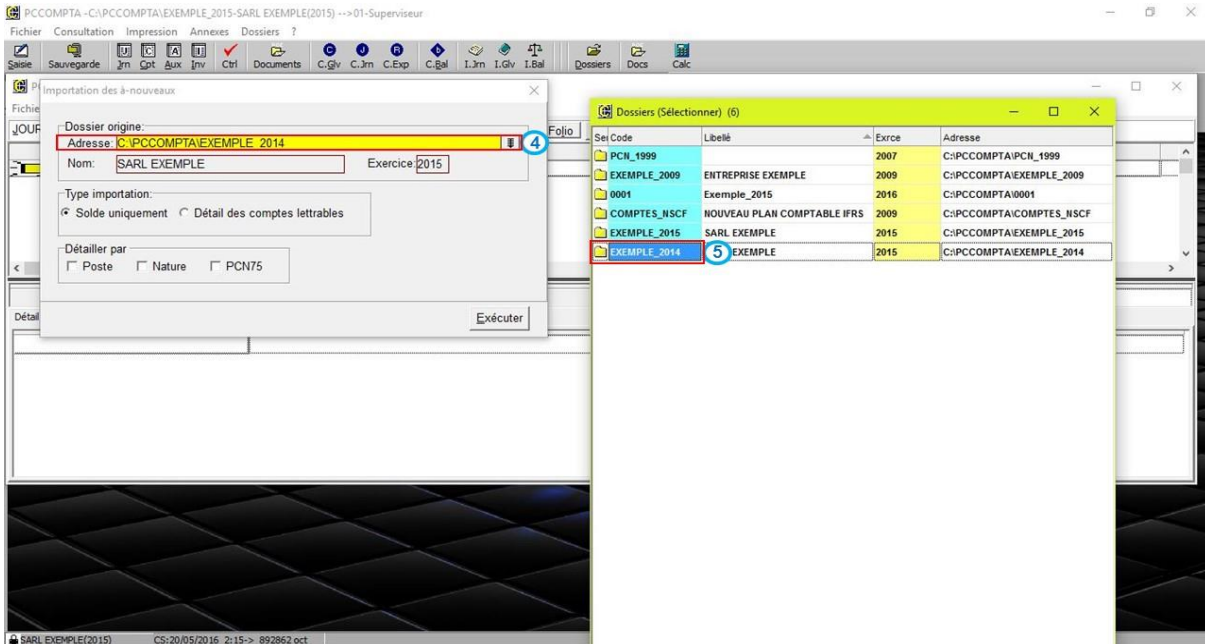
PCCOMPTA -C:\PCCOMPTA\EXEMPLE_2015-SARL EXEMPLE(2015) -->01-Superviseur

Fichier Consultation Impression Annexes Dossiers ?

Saisie Sauvegarde Jrn Cpt Aux Inv Ctrl Documents C.Glv C.Jrn C.Exp C.Bal I.Jrn I.Glv I.Bal Dossiers Docs Calc

Fichie

JOUR

Folio

Détail

Importation des à-nouveaux

Dossier origine:
Adresse: C:\PCCOMPTA\EXEMPLE_2014
4
Nom: SARL EXEMPLE
Exercice: 2015

Type importation:
Solde uniquement Détail des comptes lettrables

Détailler par
Poste Nature PCN75

Exécuter

Dossiers (Sélectionner) (6)

| Se Code | Libellé | Exrce | Adresse |
|---|---|---|---|
| PCN_1999 | | 2007 | C:\PCCOMPTA\PCN_1999 |
| EXEMPLE_2009 | ENTREPRISE EXEMPLE | 2009 | C:\PCCOMPTA\EXEMPLE_2009 |
| 0001 | Exemple_2015 | 2016 | C:\PCCOMPTA\0001 |
| COMPTES_NSCF | NOUVEAU PLAN COMPTABLE IFRS | 2009 | C:\PCCOMPTA\COMPTES_NSCF |
| EXEMPLE_2015 | SARL EXEMPLE | 2015 | C:\PCCOMPTA\EXEMPLE_2015 |
| EXEMPLE_2014 | 5 EXEMPLE | 2015 | C:\PCCOMPTA\EXEMPLE_2014 |

SARL EXEMPLE(2015) CS:20/05/2016 2:15-> 892862 oct